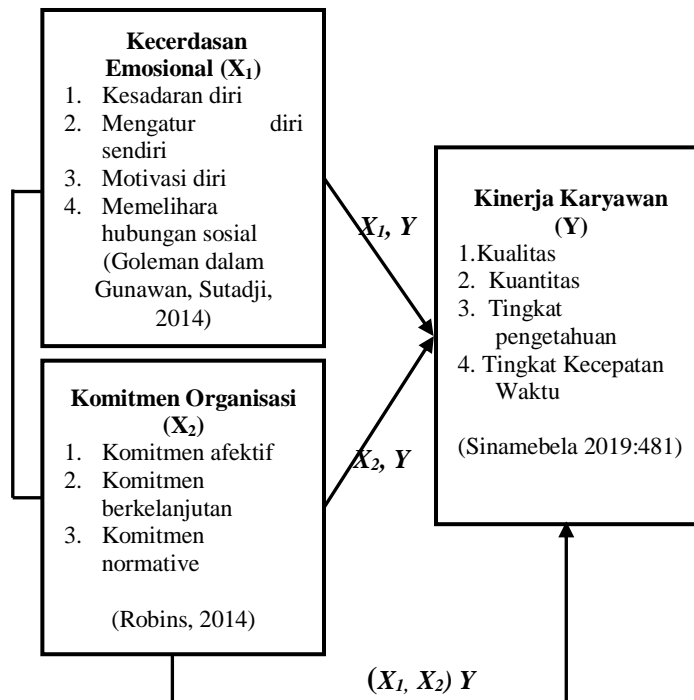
**Kecerdasan Emosional ($X_1$)**
1. Kesadaran diri
2. Mengatur diri sendiri
3. Motivasi diri
4. Memelihara hubungan sosial
(Goleman dalam Gunawan, Sutadji, 2014)

$X_1$, Y

**Kinerja Karyawan (Y)**
1. Kualitas
2. Kuantitas
3. Tingkat pengetahuan
4. Tingkat Kecepatan Waktu

(Sinamebela 2019:481)

**Komitmen Organisasi ($X_2$)**
1. Komitmen afektif
2. Komitmen berkelanjutan
3. Komitmen normative

(Robins, 2014)

$X_2$, Y

($X_1$, $X_2$) Y